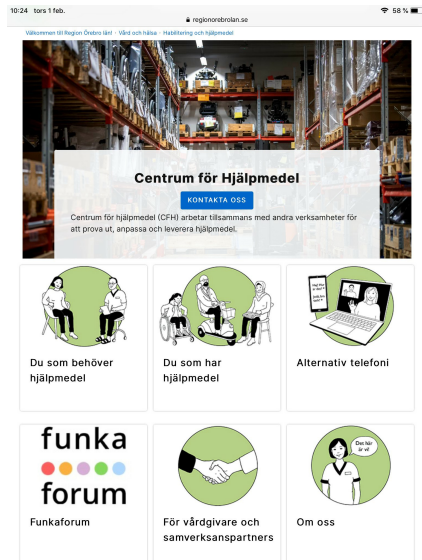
10:24 tors 1 feb.
regionorebrolan.se
58 %

Välkommen till Region Örebro län › Vård och hälsa › Habilitering och hjälpmedel

Centrum för Hjälpmedel

KONTAKTA OSS

Centrum för hjälpmedel (CFH) arbetar tillsammans med andra verksamheter för att prova ut, anpassa och leverera hjälpmedel.

Du som behöver hjälpmedel

Du som har hjälpmedel

Hej! Hur är det?
Jodå bra!

Alternativ telefoni

funka
forum

Funkaforum

För vårdgivare och samverkanspartners

Den här är vi!

Om oss